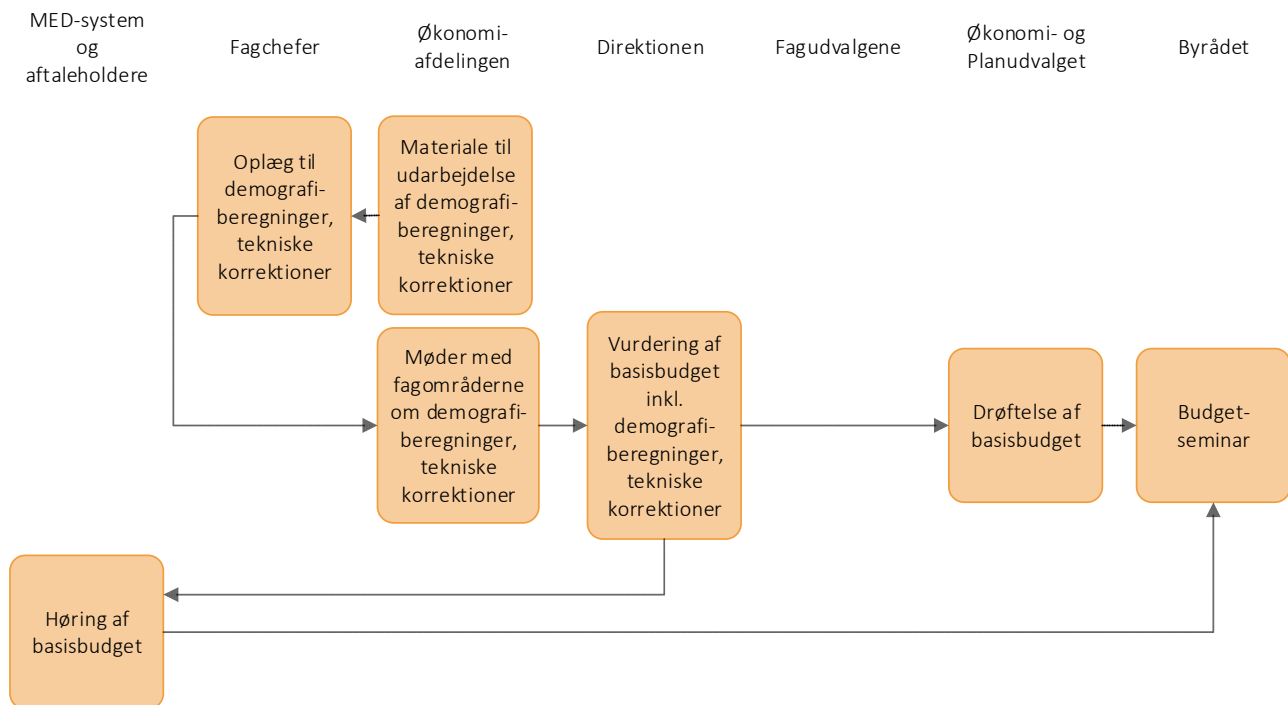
MED-system og aftaleholdere

Fagchefer

Økonomi-afdelingen

Direktionen

Fagudvalgene

Økonomi- og Planudvalget

Byrådet

Oplæg til demografi-beregninger, tekniske korrektioner

Materiale til udarbejdelse af demografi-beregninger, tekniske korrektioner

Møder med fagområderne om demografi-beregninger, tekniske korrektioner

Vurdering af basisbudget inkl. demografi-beregninger, tekniske korrektioner

Drøftelse af basisbudget

Budget-seminar

Høring af basisbudget